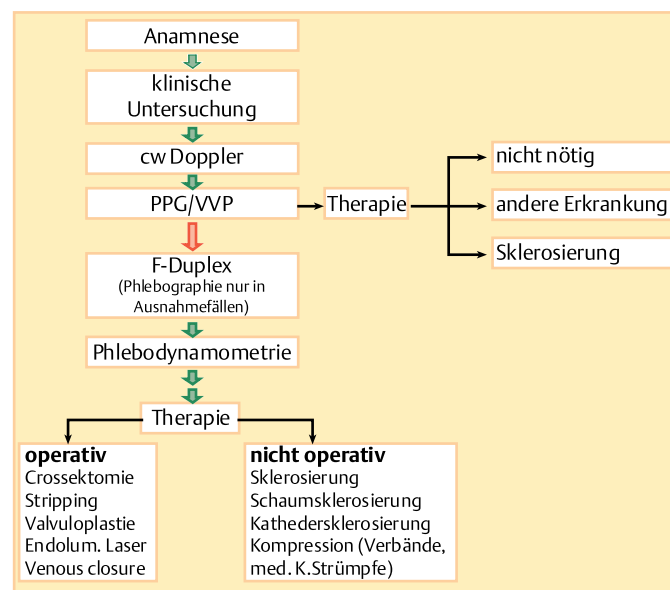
Anamnese

klinische Untersuchung

cw Doppler

PPG/VVP

Therapie

nicht nötig

andere Erkrankung

Sklerosierung

F-Duplex
(Phlebographie nur in Ausnahmefällen)

Phlebodynamometrie

Therapie

**operativ**
Crossektomie
Stripping
Valvuloplastie
Endolum. Laser
Venous closure

**nicht operativ**
Sklerosierung
Schaumsklerosierung
Kathedersklerosierung
Kompression (Verbände, med. K.Strümpfe)